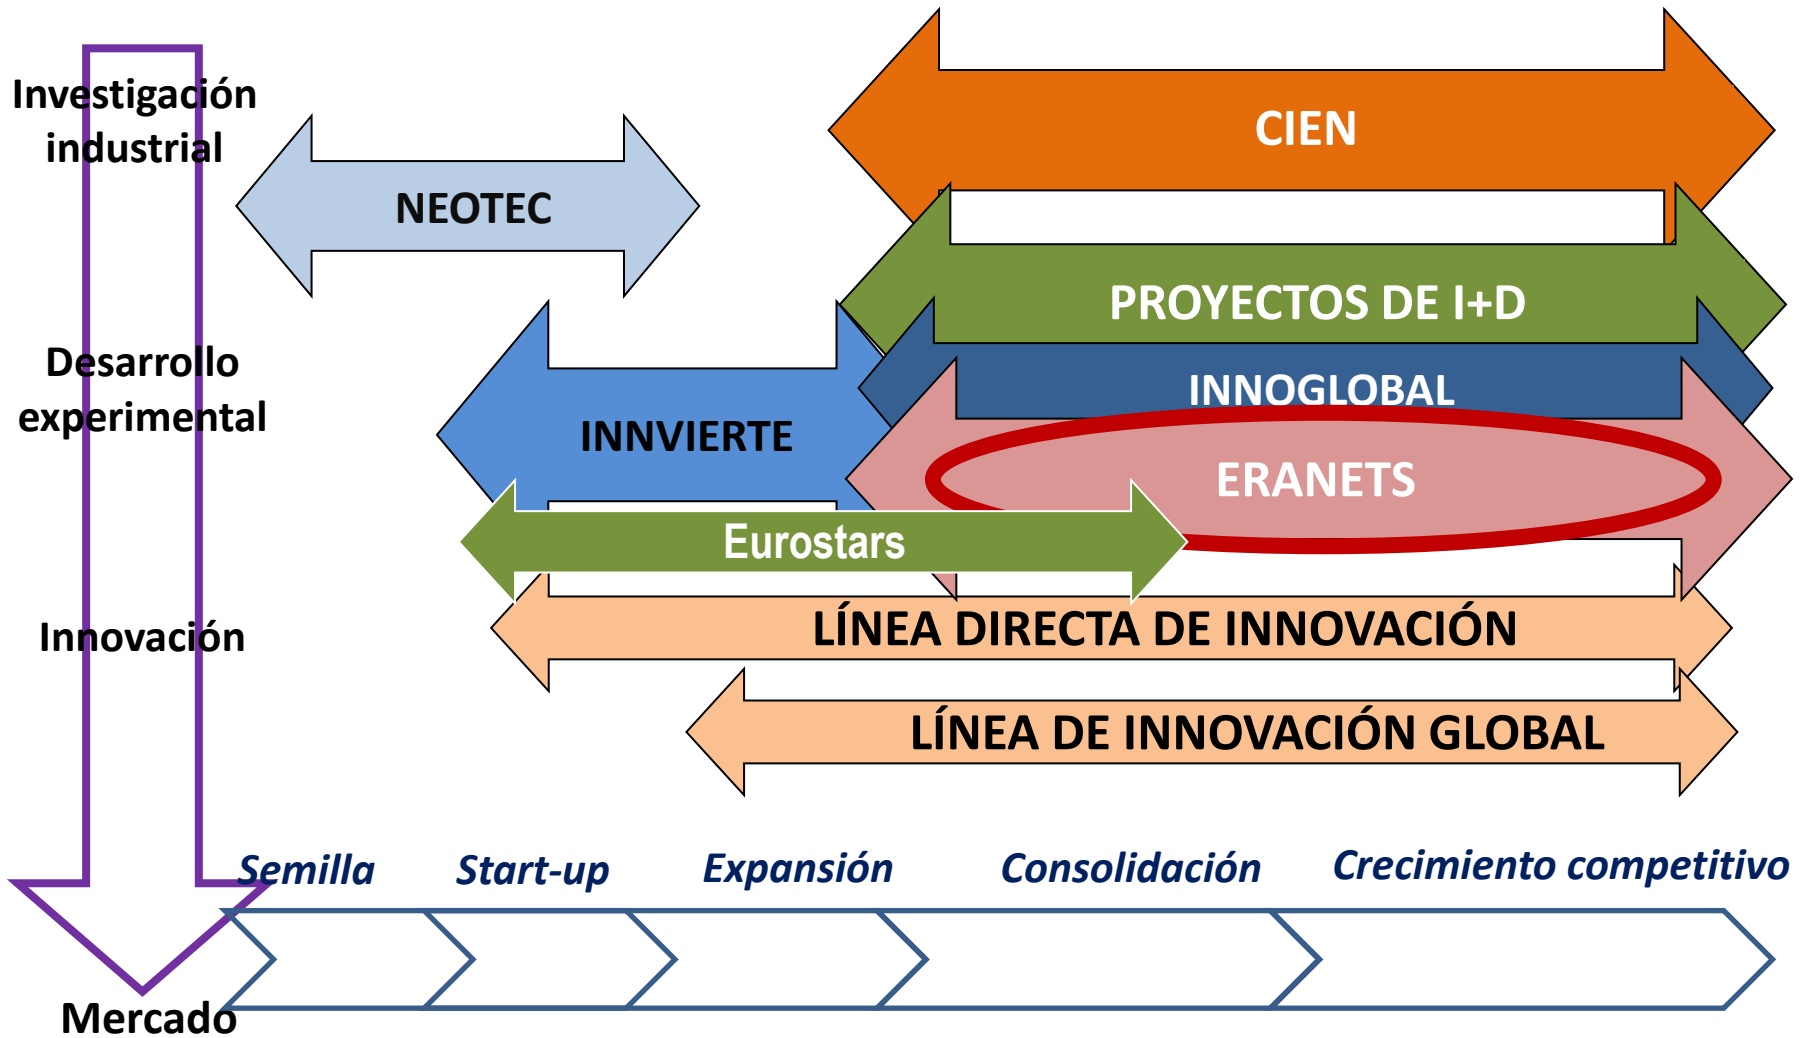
Investigación industrial

NEOTEC

CIEN

PROYECTOS DE I+D

Desarrollo experimental

INNVIERTE

INNOGLOBAL

ERANETS

Eurostars

Innovación

LÍNEA DIRECTA DE INNOVACIÓN

LÍNEA DE INNOVACIÓN GLOBAL

Semilla

Start-up

Expansión

Consolidación

Crecimiento competitivo

Mercado